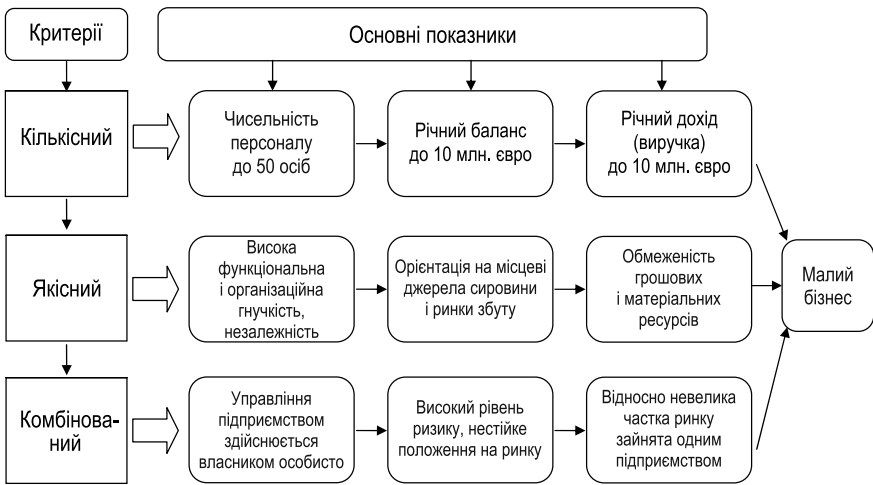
Критерії

Основні показники

Кількісний

Чисельність персоналу до 50 осіб

Річний баланс до 10 млн. євро

Річний дохід (виручка) до 10 млн. євро

Якісний

Висока функціональна і організаційна гнучкість, незалежність

Орієнтація на місцеві джерела сировини і ринки збуту

Обмеженість грошових і матеріальних ресурсів

Малий бізнес

Комбінований

Управління підприємством здійснюється власником особисто

Високий рівень ризику, нестійке положення на ринку

Відносно невелика частка ринку зайнята одним підприємством